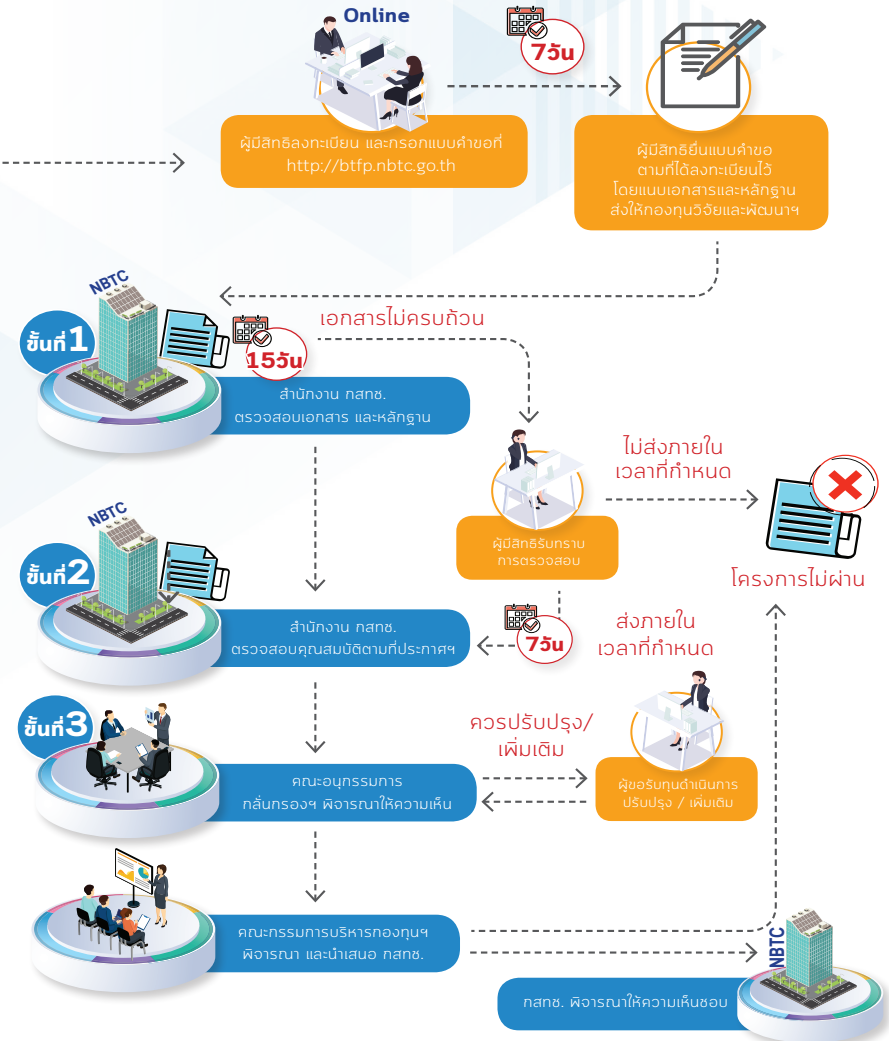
Online

7วัน

ผู้มีสิทธิลงทะเบียน และกรอกแบบคำขอที่ http://btfp.nbtc.go.th

ผู้มีสิทธิยื่นแบบคำขอ ตามที่ได้ลงทะเบียนไว้ โดยแนบเอกสารและหลักฐาน ส่งให้กองทุนวิจัยและพัฒนาฯ

NBTC

ขั้นที่1

15วัน

เอกสารไม่ครบถ้วน

สำนักงาน กสทช. ตรวจสอบเอกสาร และหลักฐาน

ไม่ส่งภายใน เวลาที่กำหนด

ผู้มีสิทธิรับทราบ การตรวจสอบ

NBTC

ขั้นที่2

โครงการไม่ผ่าน

สำนักงาน กสทช. ตรวจสอบคุณสมบัติตามที่ประกาศฯ

7วัน

ส่งภายใน เวลาที่กำหนด

ขั้นที่3

ควรปรับปรุง/ เพิ่มเติม

คณะอนุกรรมการ กลั่นกรองฯ พิจารณาให้ความเห็น

ผู้ขอรับทุนดำเนินการ ปรับปรุง / เพิ่มเติม

คณะกรรมการบริหารกองทุนฯ พิจารณา และนำเสนอ กสทช.

NBTC

กสทช. พิจารณาให้ความเห็นชอบ